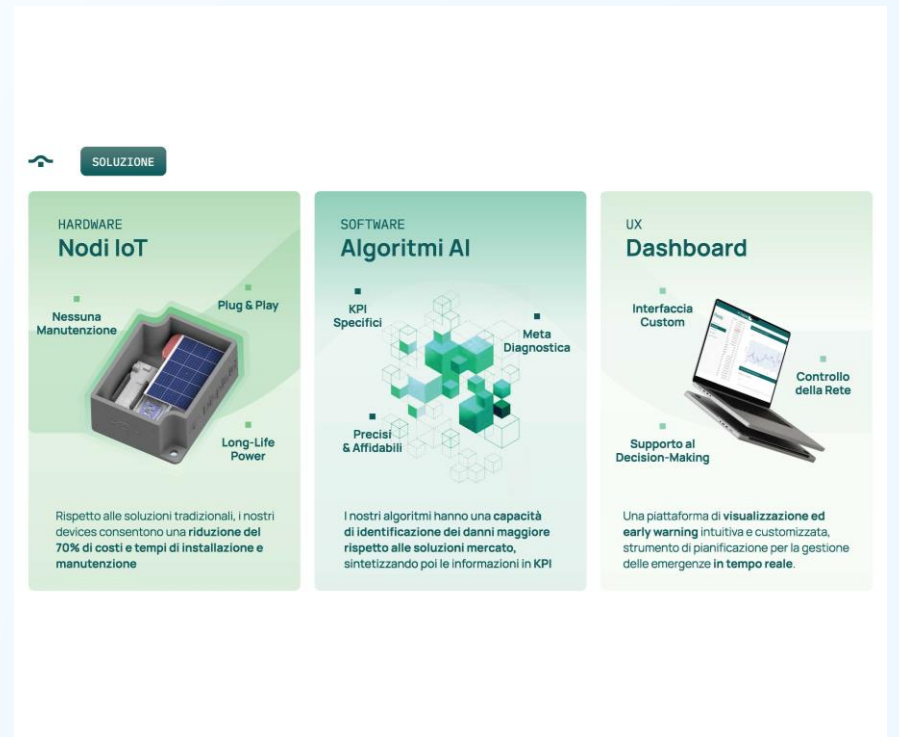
SOLUZIONE

HARDWARE
Nodi IoT

Nessuna Manutenzione

Plug & Play

Long-Life Power

Rispetto alle soluzioni tradizionali, i nostri devices consentono una riduzione del 70% di costi e tempi di installazione e manutenzione

SOFTWARE
Algoritmi AI

KPI Specifici

Meta Diagnostica

Precisi & Affidabili

I nostri algoritmi hanno una capacità di identificazione dei danni maggiore rispetto alle soluzioni mercato, sintetizzando poi le informazioni in KPI

UX
Dashboard

Interfaccia Custom

Controllo della Rete

Supporto al Decision-Making

Una piattaforma di visualizzazione ed early warning intuitiva e customizzata, strumento di pianificazione per la gestione delle emergenze in tempo reale.